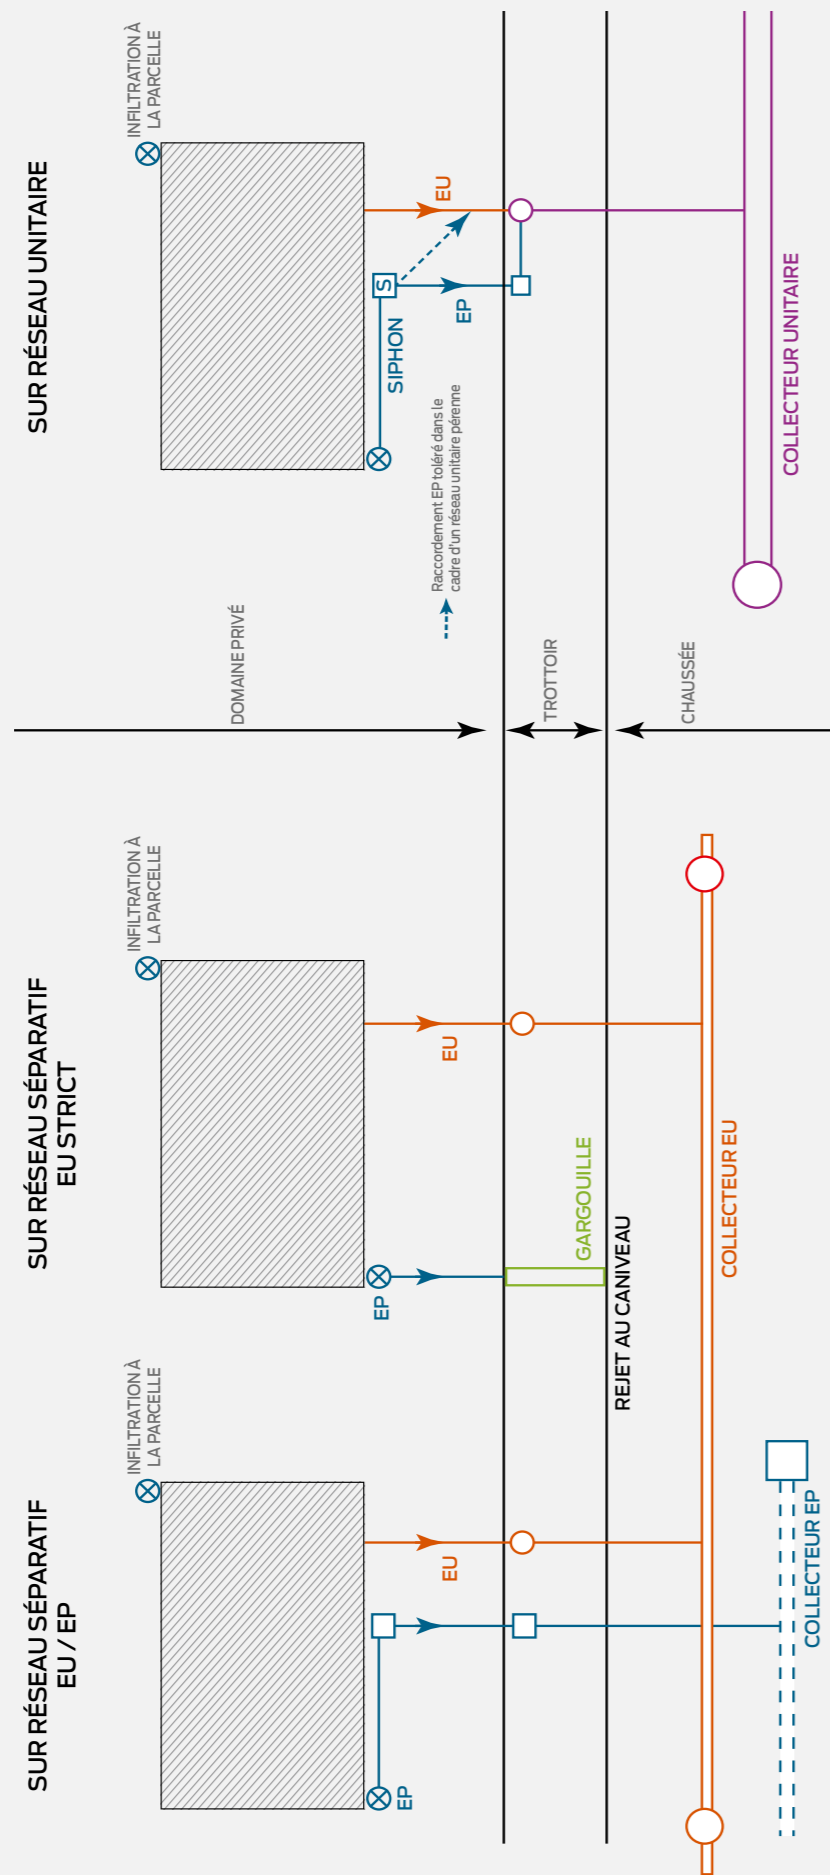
SUR RÉSEAU UNITAIRE

INFILTRATION À LA PARCELLE

EU

S

EP

SIPHON

Raccordement EP toléré dans le cadre d'un réseau unitaire pérenne

COLLECTEUR UNITAIRE

DOMAINE PRIVÉ

TROTTOIR

CHAUSSÉE

SUR RÉSEAU SÉPARATIF EU STRICT

INFILTRATION À LA PARCELLE

EU

GARGOUILLE

EP

REJET AU CANIVEAU

COLLECTEUR EU

SUR RÉSEAU SÉPARATIF EU / EP

INFILTRATION À LA PARCELLE

EU

EP

COLLECTEUR EP